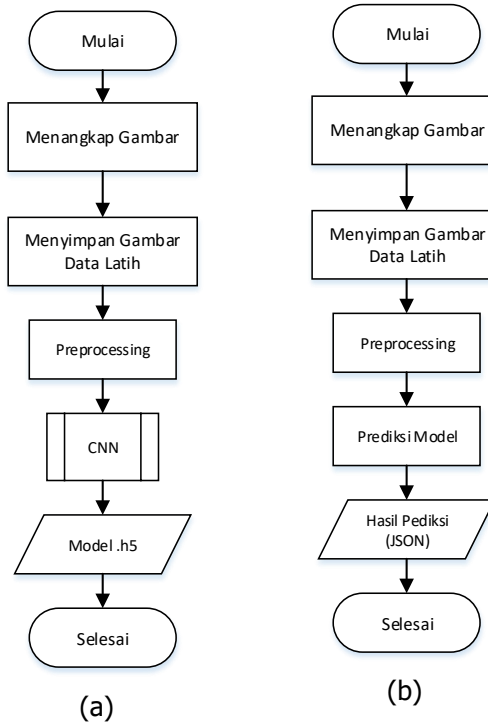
Mulai

Menangkap Gambar

Menyimpan Gambar Data Latih

Preprocessing

CNN

Model .h5

Selesai

(a)

Mulai

Menangkap Gambar

Menyimpan Gambar Data Latih

Preprocessing

Prediksi Model

Hasil Pediksi (JSON)

Selesai

(b)